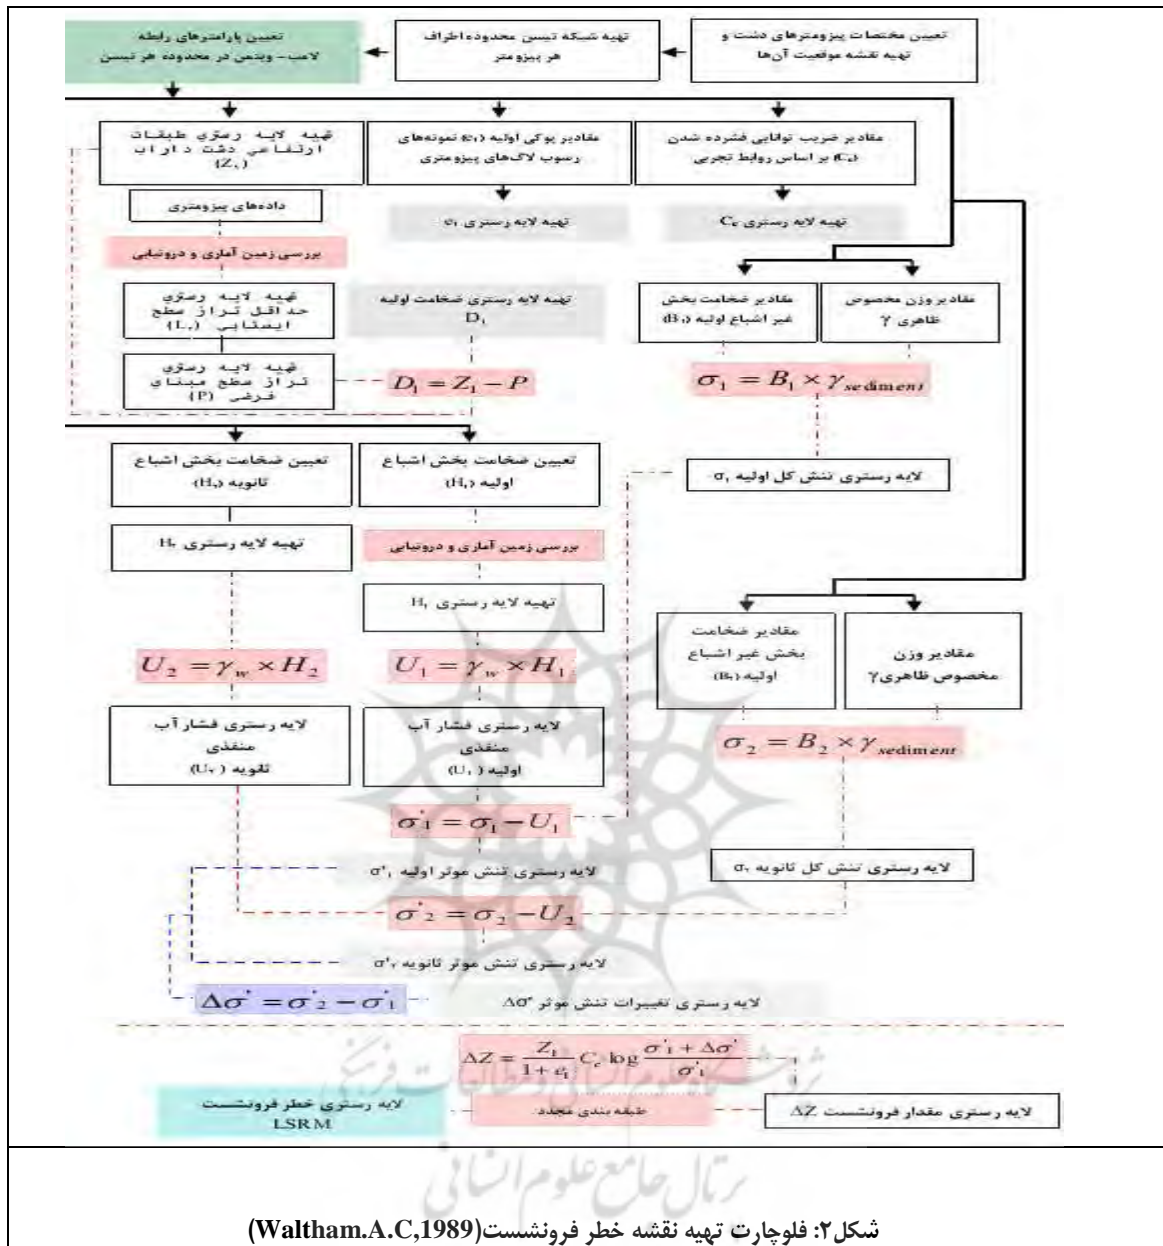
تعیین مختصات پیزومترهای دشت و تهیه نقشه موقعیت آن‌ها

تهیه شبکه تیسن محدوده اطراف هر پیزومتر

تعیین پارامترهای رابطه لامب - ویتمن در محدوده هر تیسن

مقادیر ضریب توانایی فشرده شدن ($C_c$) بر اساس روابط تجربی

مقادیر پوکی اولیه ($e_0$) نمونه‌های رسوب لاگ‌های پیزومتری

تهیه لایه رستری طبقات ارتفاعی دشت داراب ($Z_1$)

تهیه لایه رستری $C_c$

تهیه لایه رستری $e_0$

داده‌های پیزومتری

بررسی زمین آماری و دورنیابی

مقادیر وزن مخصوص ظاهری γ

مقادیر ضخامت بخش غیر اشباع اولیه ($B_1$)

تهیه لایه رستری ضخامت اولیه $D_1$

تهیه لایه رستری حداقل تراز سطح ایستابی ($L_1$)

تهیه لایه رستری تراز سطح مبنای فرضی (P)

$D_1 = Z_1 - P$

$\sigma_1 = B_1 \times \gamma_{sediment}$

لایه رستری تنش کل اولیه $\sigma_1$

تعیین ضخامت بخش اشباع ثانویه ($H_2$)

تعیین ضخامت بخش اشباع اولیه ($H_1$)

تهیه لایه رستری $H_2$

بررسی زمین آماری و درونیابی

تهیه لایه رستری $H_1$

مقادیر ضخامت بخش غیر اشباع اولیه ($B_2$)

مقادیر وزن مخصوص ظاهری γ

$U_2 = \gamma_w \times H_2$

$U_1 = \gamma_w \times H_1$

لایه رستری فشار آب منفذی ثانویه ($U_2$)

لایه رستری فشار آب منفذی اولیه ($U_1$)

$\sigma_2 = B_2 \times \gamma_{sediment}$

$\sigma'_1 = \sigma_1 - U_1$

لایه رستری تنش کل ثانویه $\sigma_2$

لایه رستری تنش موثر اولیه $\sigma'_1$

$\sigma'_2 = \sigma_2 - U_2$

لایه رستری تنش موثر ثانویه $\sigma'_2$

$\Delta\sigma' = \sigma'_2 - \sigma'_1$

لایه رستری تغییرات تنش موثر $\Delta\sigma'$

$\Delta Z = \frac{Z_1}{1+e_1} C_c \log \frac{\sigma'_1 + \Delta\sigma'}{\sigma'_1}$

لایه رستری خطر فرونشست LSRM

طبقه بندی مجدد

لایه رستری مقدار فرونشست $\Delta Z$

شکل۲: فلوچارت تهیه نقشه خطر فرونشست(Waltham.A.C,1989)